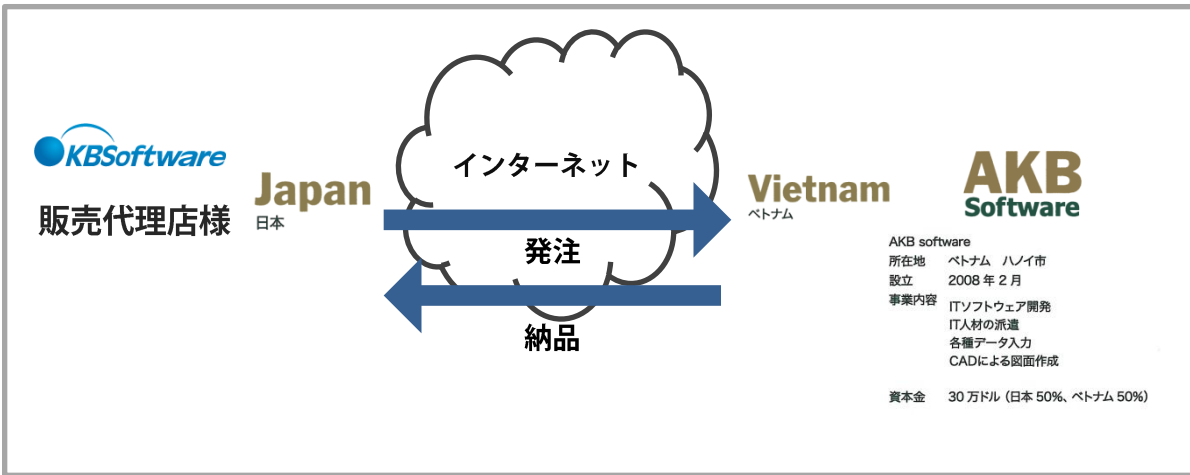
KBSoftware

販売代理店様

Japan
日本

インターネット

発注

納品

Vietnam
ベトナム

AKB
Software

AKB software
所在地　ベトナム　ハノイ市
設立　2008 年 2 月
事業内容　ITソフトウェア開発
IT人材の派遣
各種データ入力
CADによる図面作成

資本金　30 万ドル（日本 50%、ベトナム 50%）